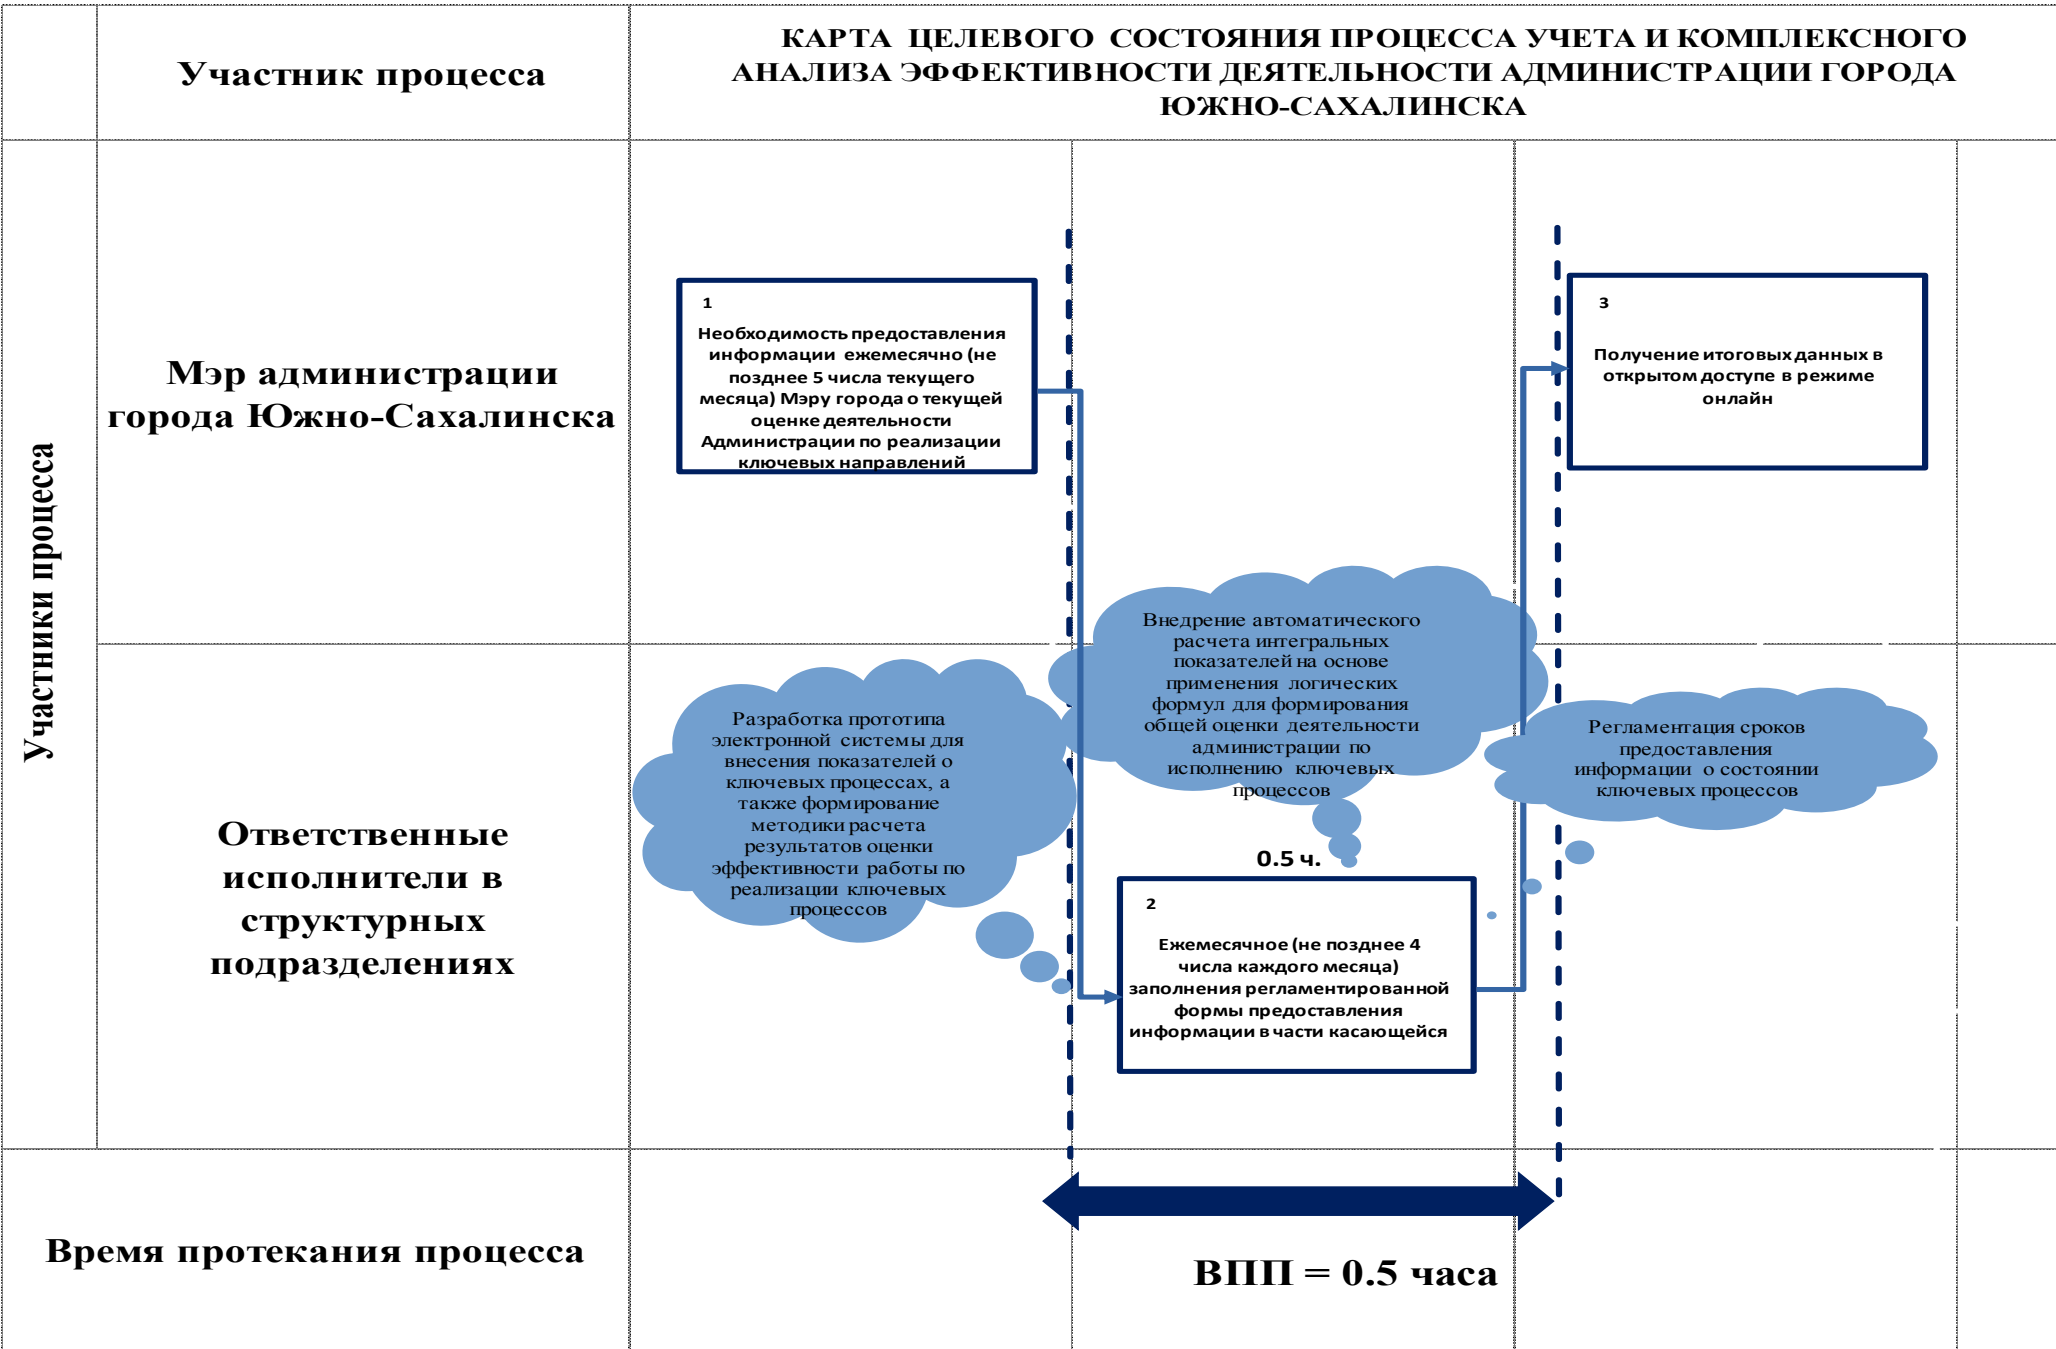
Участник процесса

КАРТА ЦЕЛЕВОГО СОСТОЯНИЯ ПРОЦЕССА УЧЕТА И КОМПЛЕКСНОГО АНАЛИЗА ЭФФЕКТИВНОСТИ ДЕЯТЕЛЬНОСТИ АДМИНИСТРАЦИИ ГОРОДА ЮЖНО-САХАЛИНСКА

Участники процесса

Мэр администрации города Южно-Сахалинска

1
Необходимость предоставления информации ежемесячно (не позднее 5 числа текущего месяца) Мэру города о текущей оценке деятельности Администрации по реализации ключевых направлений

3
Получение итоговых данных в открытом доступе в режиме онлайн

Ответственные исполнители в структурных подразделениях

Разработка прототипа электронной системы для внесения показателей о ключевых процессах, а также формирование методики расчета результатов оценки эффективности работы по реализации ключевых процессов

Внедрение автоматического расчета интегральных показателей на основе применения логических формул для формирования общей оценки деятельности администрации по исполнению ключевых процессов

Регламентация сроков предоставления информации о состоянии ключевых процессов

0.5 ч.

2
Ежемесячное (не позднее 4 числа каждого месяца) заполнения регламентированной формы предоставления информации в части касающейся

Время протекания процесса

ВПП = 0.5 часа